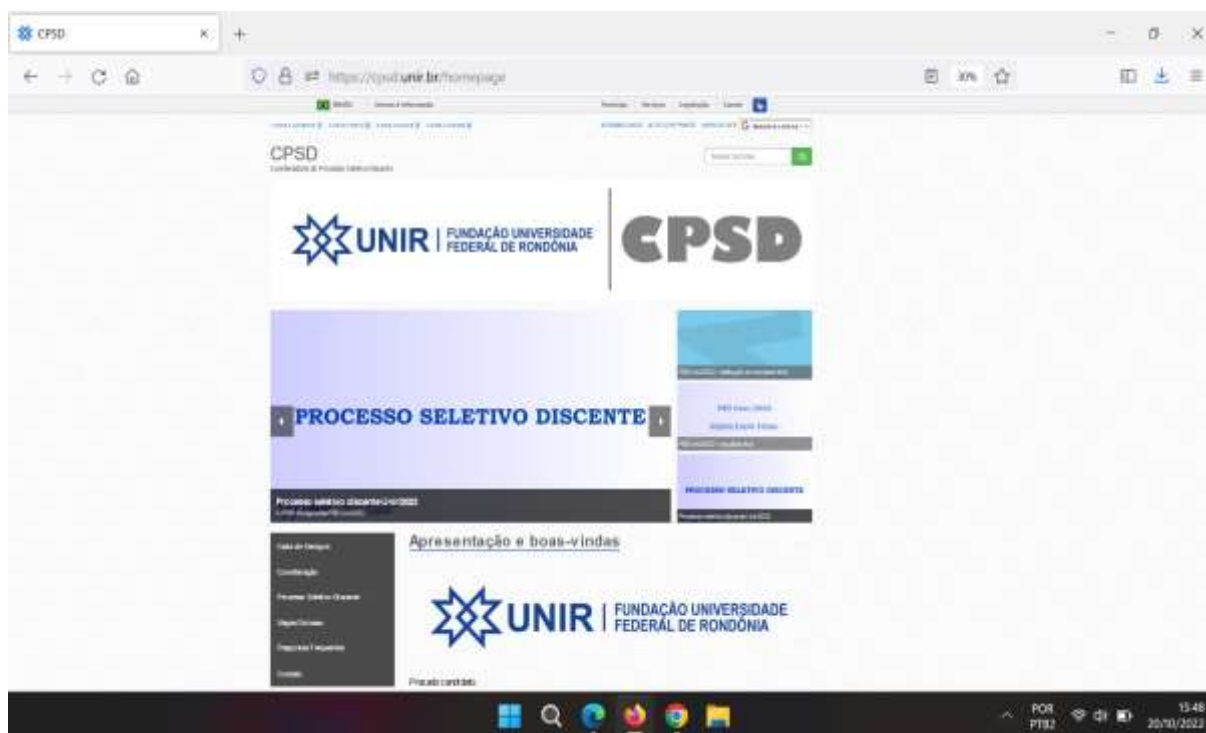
CPSD ×
+
https://cpsd.unir.br/homepage
30%
BRASIL
CPSD
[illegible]
UNIR | FUNDAÇÃO UNIVERSIDADE FEDERAL DE RONDÔNIA
CPSD
PROCESSO SELETIVO DISCENTE
Processo seletivo discente Unir 2022
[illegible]
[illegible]
PROCESSO SELETIVO DISCENTE
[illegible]
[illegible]
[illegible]
Apresentação e boas-vindas
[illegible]
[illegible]
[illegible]
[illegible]
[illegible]
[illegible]
UNIR | FUNDAÇÃO UNIVERSIDADE FEDERAL DE RONDÔNIA
Prezado candidato
POR PTB2
15:48
20/10/2022